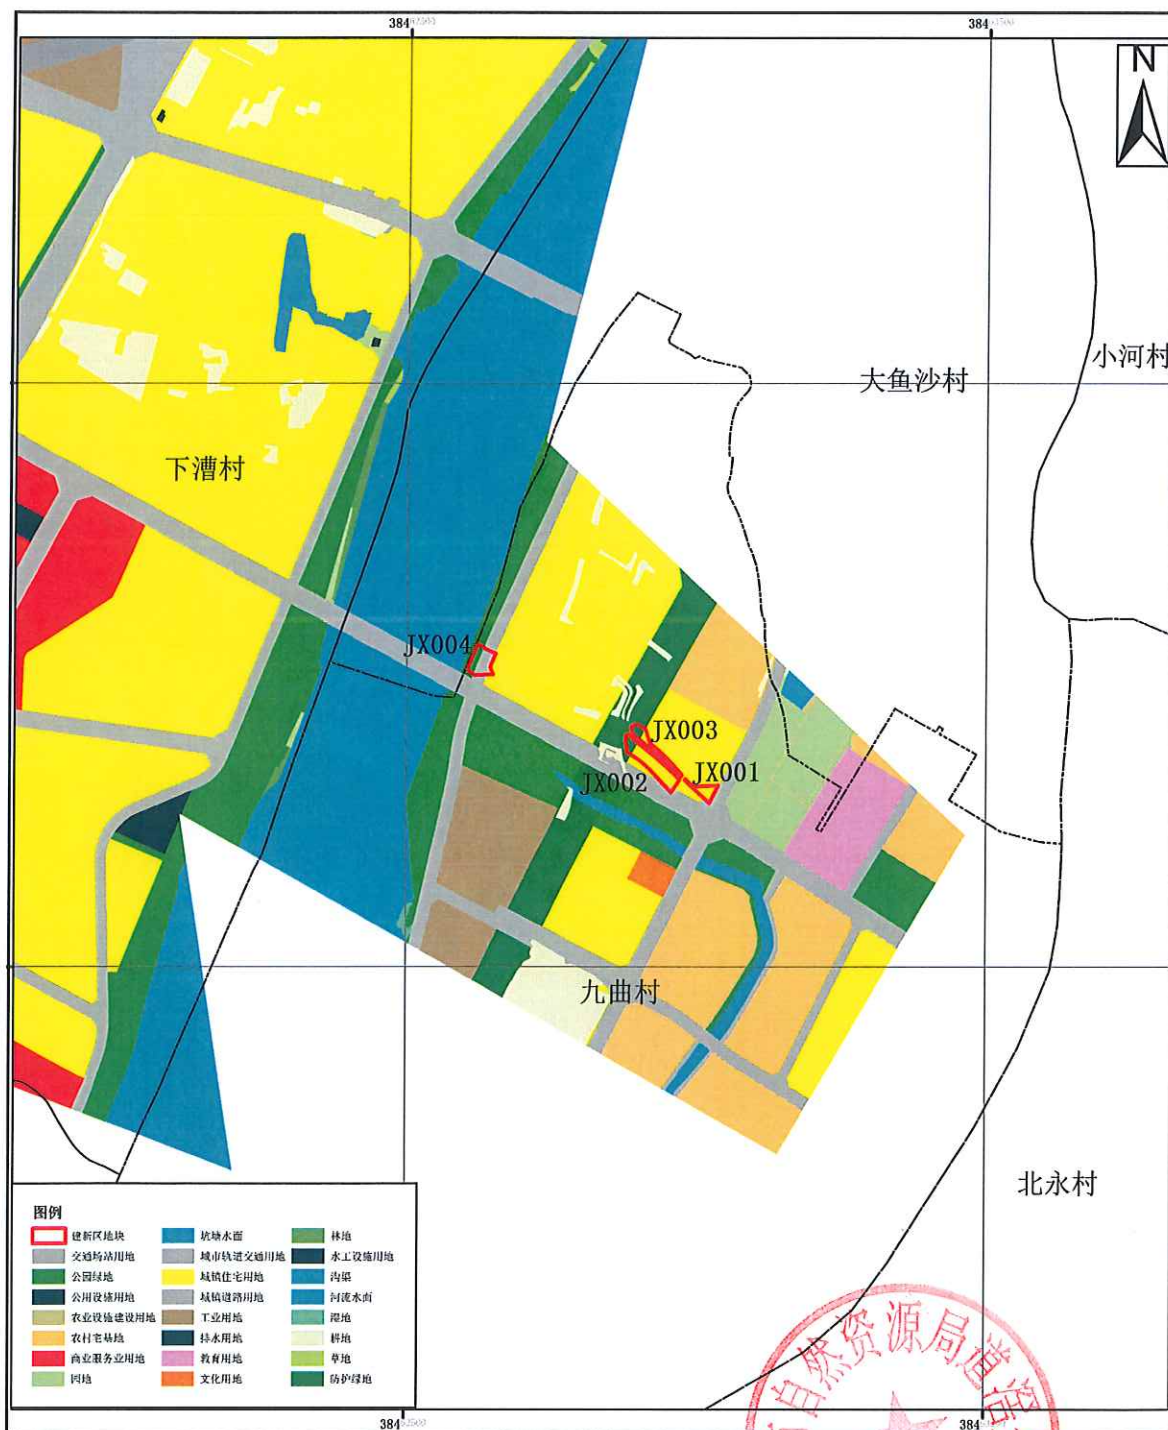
384
384
N
小河村
大鱼沙村
下漕村
JX004
JX003
JX002
JX001
九曲村
北永村
图例
建新区地块
交通场站用地
公园绿地
公用设施用地
农业设施建设用地
农村宅基地
商业服务业用地
园地
坑塘水面
城市轨道交通用地
城镇住宅用地
城镇道路用地
工业用地
排水用地
教育用地
文化用地
林地
水工设施用地
沟渠
河流水面
湿地
耕地
草地
防护绿地
自然资源局
384
384